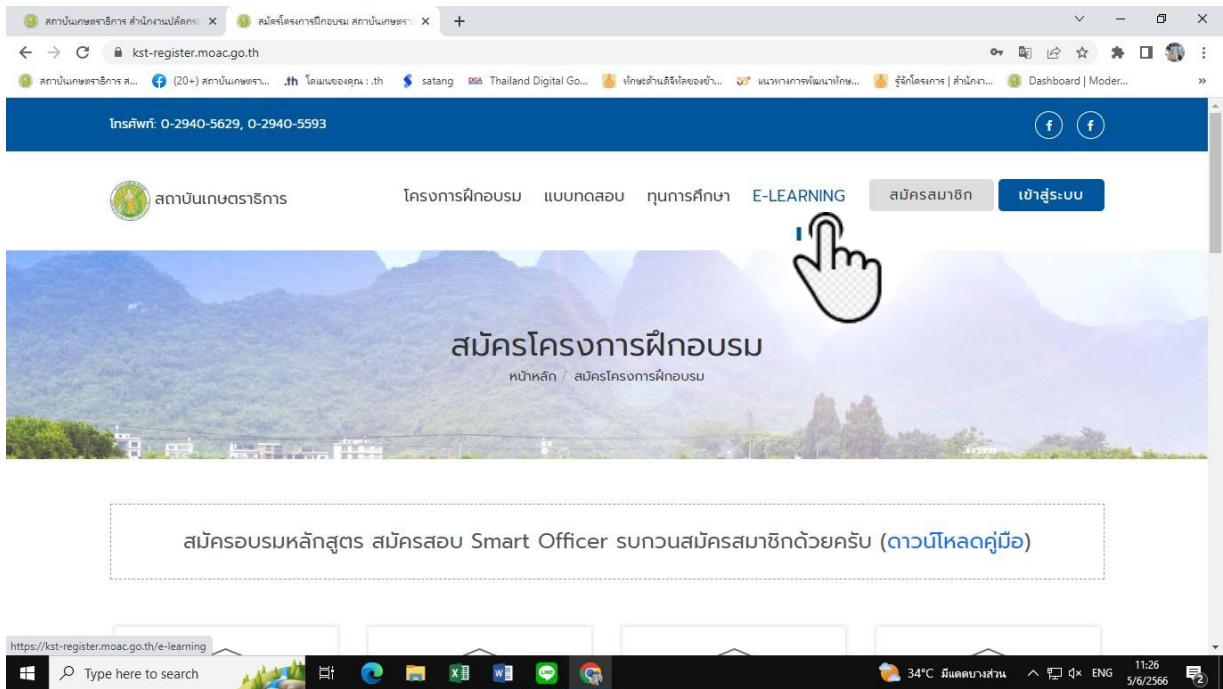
สถาบันเกษตราธิการ สำนักงานปลัดกระ × | สมัครโครงการฝึกอบรม สถาบันเกษตรา × | +

kst-register.moac.go.th

สถาบันเกษตราธิการ ส... | (20+) สถาบันเกษตรา... | .th โดเมนของคุณ : .th | satang | Thailand Digital Go... | ทักษะด้านดิจิทัลของข้า... | แนวทางการพัฒนาทักษ... | รู้จักโครงการ | สำนักงา... | Dashboard | Moder... | »

โทรศัพท์: 0-2940-5629, 0-2940-5593

สถาบันเกษตราธิการ

โครงการฝึกอบรม แบบทดสอบ ทุนการศึกษา E-LEARNING สมัครสมาชิก เข้าสู่ระบบ

สมัครโครงการฝึกอบรม

หน้าหลัก / สมัครโครงการฝึกอบรม

สมัครอบรมหลักสูตร สมัครสอบ Smart Officer รบกวนสมัครสมาชิกด้วยครับ (ดาวน์โหลดคู่มือ)

https://kst-register.moac.go.th/e-learning

Type here to search

34°C มีแดดบางส่วน ENG 11:26 5/6/2566